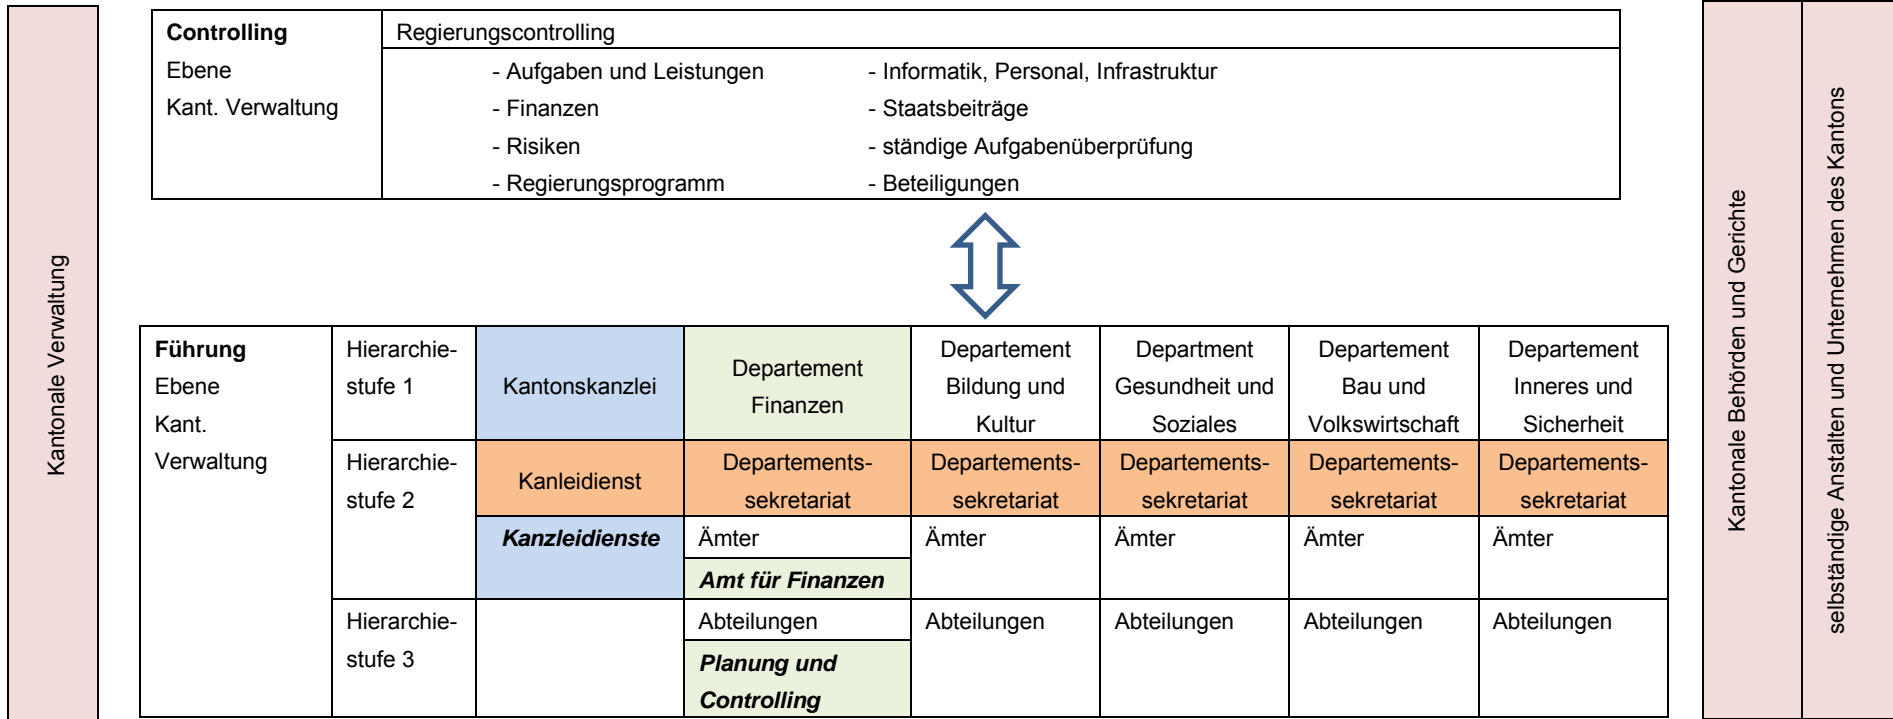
Kantonale Verwaltung

| Controlling Ebene Kant. Verwaltung | Regierungscontrolling |
|---|---|
| | - Aufgaben und Leistungen - Finanzen - Risiken - Regierungsprogramm |
| | - Informatik, Personal, Infrastruktur - Staatsbeiträge - ständige Aufgabenüberprüfung - Beteiligungen |

| Führung Ebene Kant. Verwaltung | Hierarchiestufe 1 | Kantonskanzlei | Departement Finanzen | Departement Bildung und Kultur | Department Gesundheit und Soziales | Departement Bau und Volkswirtschaft | Departement Inneres und Sicherheit |
|---|---|---|---|---|---|---|---|
| | Hierarchiestufe 2 | Kanleidienst | Departementssekretariat | Departementssekretariat | Departementssekretariat | Departementssekretariat | Departementssekretariat |
| | | ***Kanzleidienste*** | Ämter ***Amt für Finanzen*** | Ämter | Ämter | Ämter | Ämter |
| | Hierarchiestufe 3 | | Abteilungen ***Planung und Controlling*** | Abteilungen | Abteilungen | Abteilungen | Abteilungen |

Kantonale Behörden und Gerichte

selbständige Anstalten und Unternehmen des Kantons